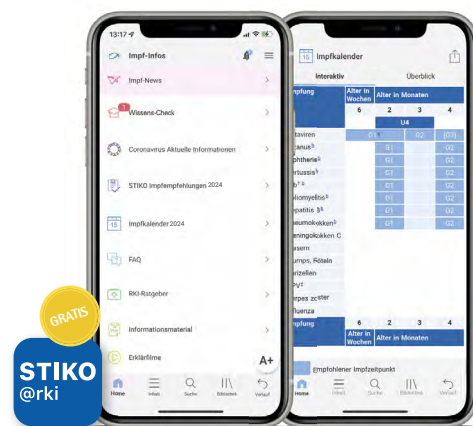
13:17

Impf-Infos

Impf-News

Wissens-Check

Coronavirus Aktuelle Informationen

STIKO Impfempfehlungen 2024

Impfkalender 2024

FAQ

RKI-Ratgeber

Informationsmaterial

Erklärfilme

A+

Home Inhalt Suche Bibliothek Verlauf

10 Impfkalender

Interaktiv Überblick

| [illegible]pfung | Alter in Wochen | Alter in Monaten | | | |
|---|---|---|---|---|---|
| | 6 | 2 | 3 | 4 |
| | | | U4 | | |
| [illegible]taviren | | G1 | | G2 | (G3) |
| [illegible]tanus | | G1 | | G2 | |
| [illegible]phtherie | | G1 | | G2 | |
| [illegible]rtussis | | G1 | | G2 | |
| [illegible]b | | G1 | | G2 | |
| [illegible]oliomyelitis | | G1 | | G2 | |
| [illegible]patitis B | | G1 | | G2 | |
| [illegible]neumokokken | | G1 | | G2 | |
| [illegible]eningokokken C | | | | | |
| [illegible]asern | | | | | |
| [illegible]umps, Röteln | | | | | |
| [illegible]rizellen | | | | | |
| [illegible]PV | | | | | |
| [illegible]erpes zoster | | | | | |
| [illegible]fluenza | | | | | |
| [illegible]pfung | Alter in Wochen | Alter in Monaten | | | |
| | 6 | 2 | 3 | 4 |

Empfohlener Impfzeitpunkt

Home Inhalt Suche Bibliothek Verlauf

GRATIS

STIKO
@rki